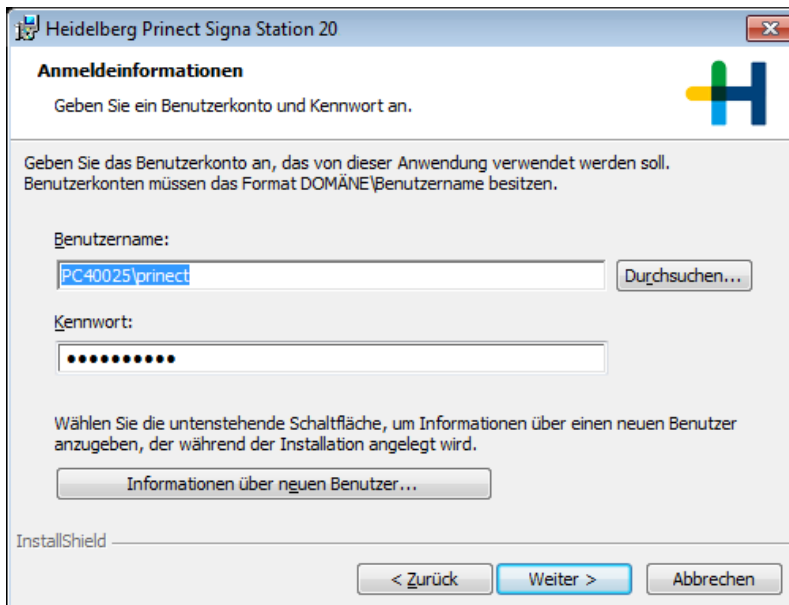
Heidelberg Prinect Signa Station 20

Anmeldeinformationen

Geben Sie ein Benutzerkonto und Kennwort an.

Geben Sie das Benutzerkonto an, das von dieser Anwendung verwendet werden soll. Benutzerkonten müssen das Format DOMÄNE\Benutzername besitzen.

Benutzername:

PC40025\prinect

Durchsuchen...

Kennwort:

••••••••••

Wählen Sie die untenstehende Schaltfläche, um Informationen über einen neuen Benutzer anzugeben, der während der Installation angelegt wird.

Informationen über neuen Benutzer...

InstallShield

< Zurück

Weiter >

Abbrechen